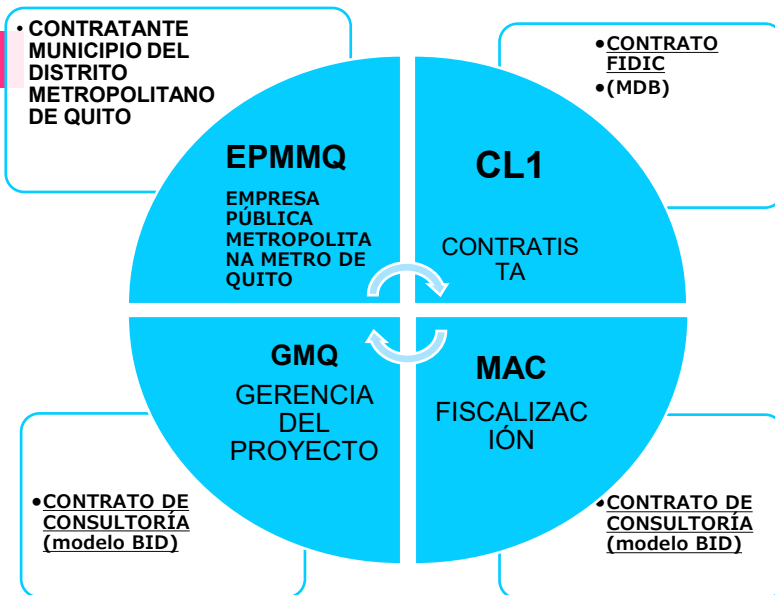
• CONTRATANTE MUNICIPIO DEL DISTRITO METROPOLITANO DE QUITO

•CONTRATO FIDIC
•(MDB)

EPMMQ

EMPRESA PÚBLICA METROPOLITANA METRO DE QUITO

CL1

CONTRATISTA

GMQ

GERENCIA DEL PROYECTO

MAC

FISCALIZACIÓN

•CONTRATO DE CONSULTORÍA (modelo BID)

•CONTRATO DE CONSULTORÍA (modelo BID)